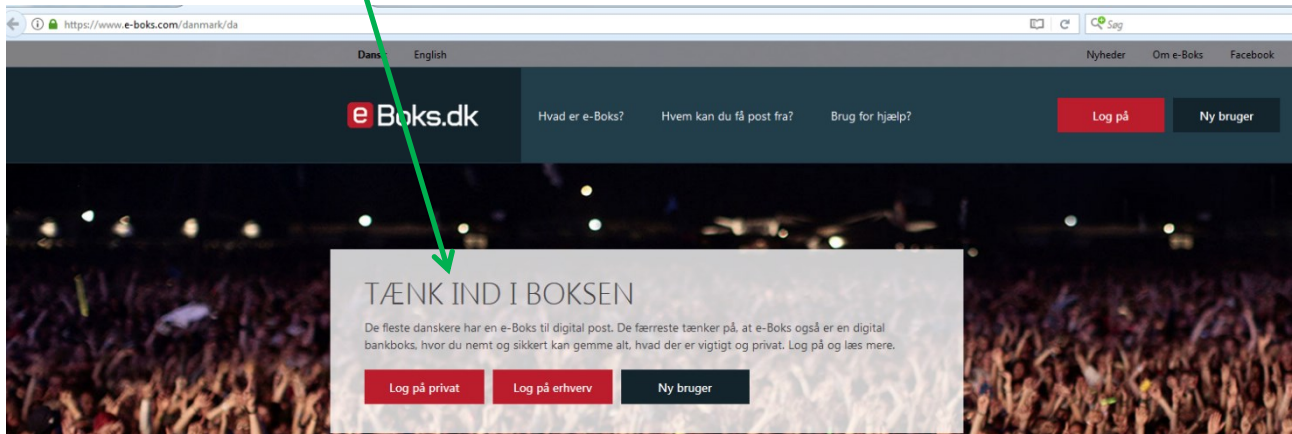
https://www.e-boks.com/danmark/da

Søg

Dans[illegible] English

Nyheder Om e-Boks Facebook

e Boks.dk

Hvad er e-Boks? Hvem kan du få post fra? Brug for hjælp?

Log på Ny bruger

TÆNK IND I BOKSEN

De fleste danskere har en e-Boks til digital post. De færreste tænker på, at e-Boks også er en digital bankboks, hvor du nemt og sikkert kan gemme alt, hvad der er vigtigt og privat. Log på og læs mere.

Log på privat Log på erhverv Ny bruger